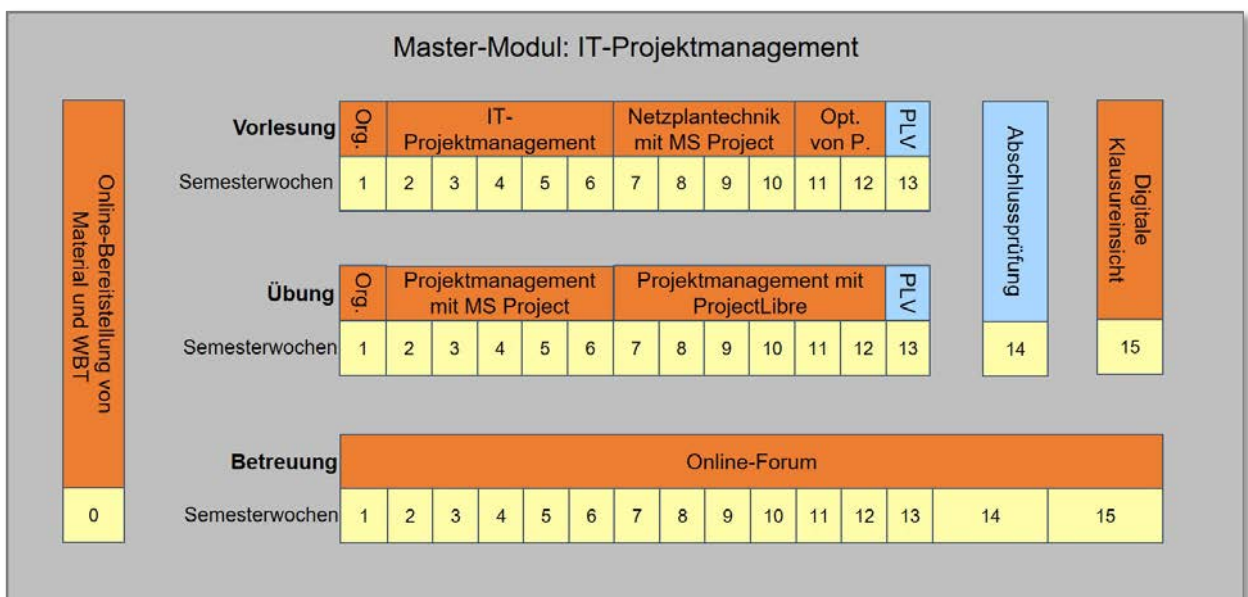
Master-Modul: IT-Projektmanagement

Online-Bereitstellung von Material und WBT

0

| Vorlesung | Org. | IT-Projektmanagement | | | | | Netzplantechnik mit MS Project | | | | Opt. von P. | | PLV |
|---|---|---|---|---|---|---|---|---|---|---|---|---|---|
| Semesterwochen | 1 | 2 | 3 | 4 | 5 | 6 | 7 | 8 | 9 | 10 | 11 | 12 | 13 |

| Übung | Org. | Projektmanagement mit MS Project | | | | | Projektmanagement mit ProjectLibre | | | | | | PLV |
|---|---|---|---|---|---|---|---|---|---|---|---|---|---|
| Semesterwochen | 1 | 2 | 3 | 4 | 5 | 6 | 7 | 8 | 9 | 10 | 11 | 12 | 13 |

Abschlussprüfung

14

Digitale Klausureinsicht

15

| Betreuung | Online-Forum | | | | | | | | | | | | | | |
|---|---|---|---|---|---|---|---|---|---|---|---|---|---|---|---|
| Semesterwochen | 1 | 2 | 3 | 4 | 5 | 6 | 7 | 8 | 9 | 10 | 11 | 12 | 13 | 14 | 15 |